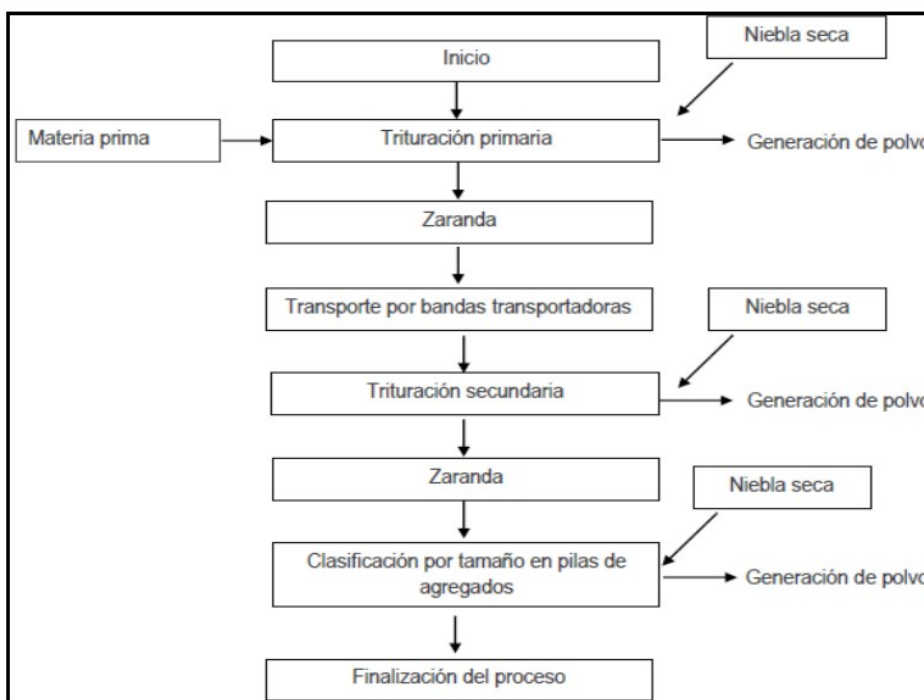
Niebla seca

Inicio

Materia prima

Trituración primaria

Generación de polvo

Zaranda

Transporte por bandas transportadoras

Niebla seca

Trituración secundaria

Generación de polvo

Zaranda

Niebla seca

Clasificación por tamaño en pilas de agregados

Generación de polvo

Finalización del proceso